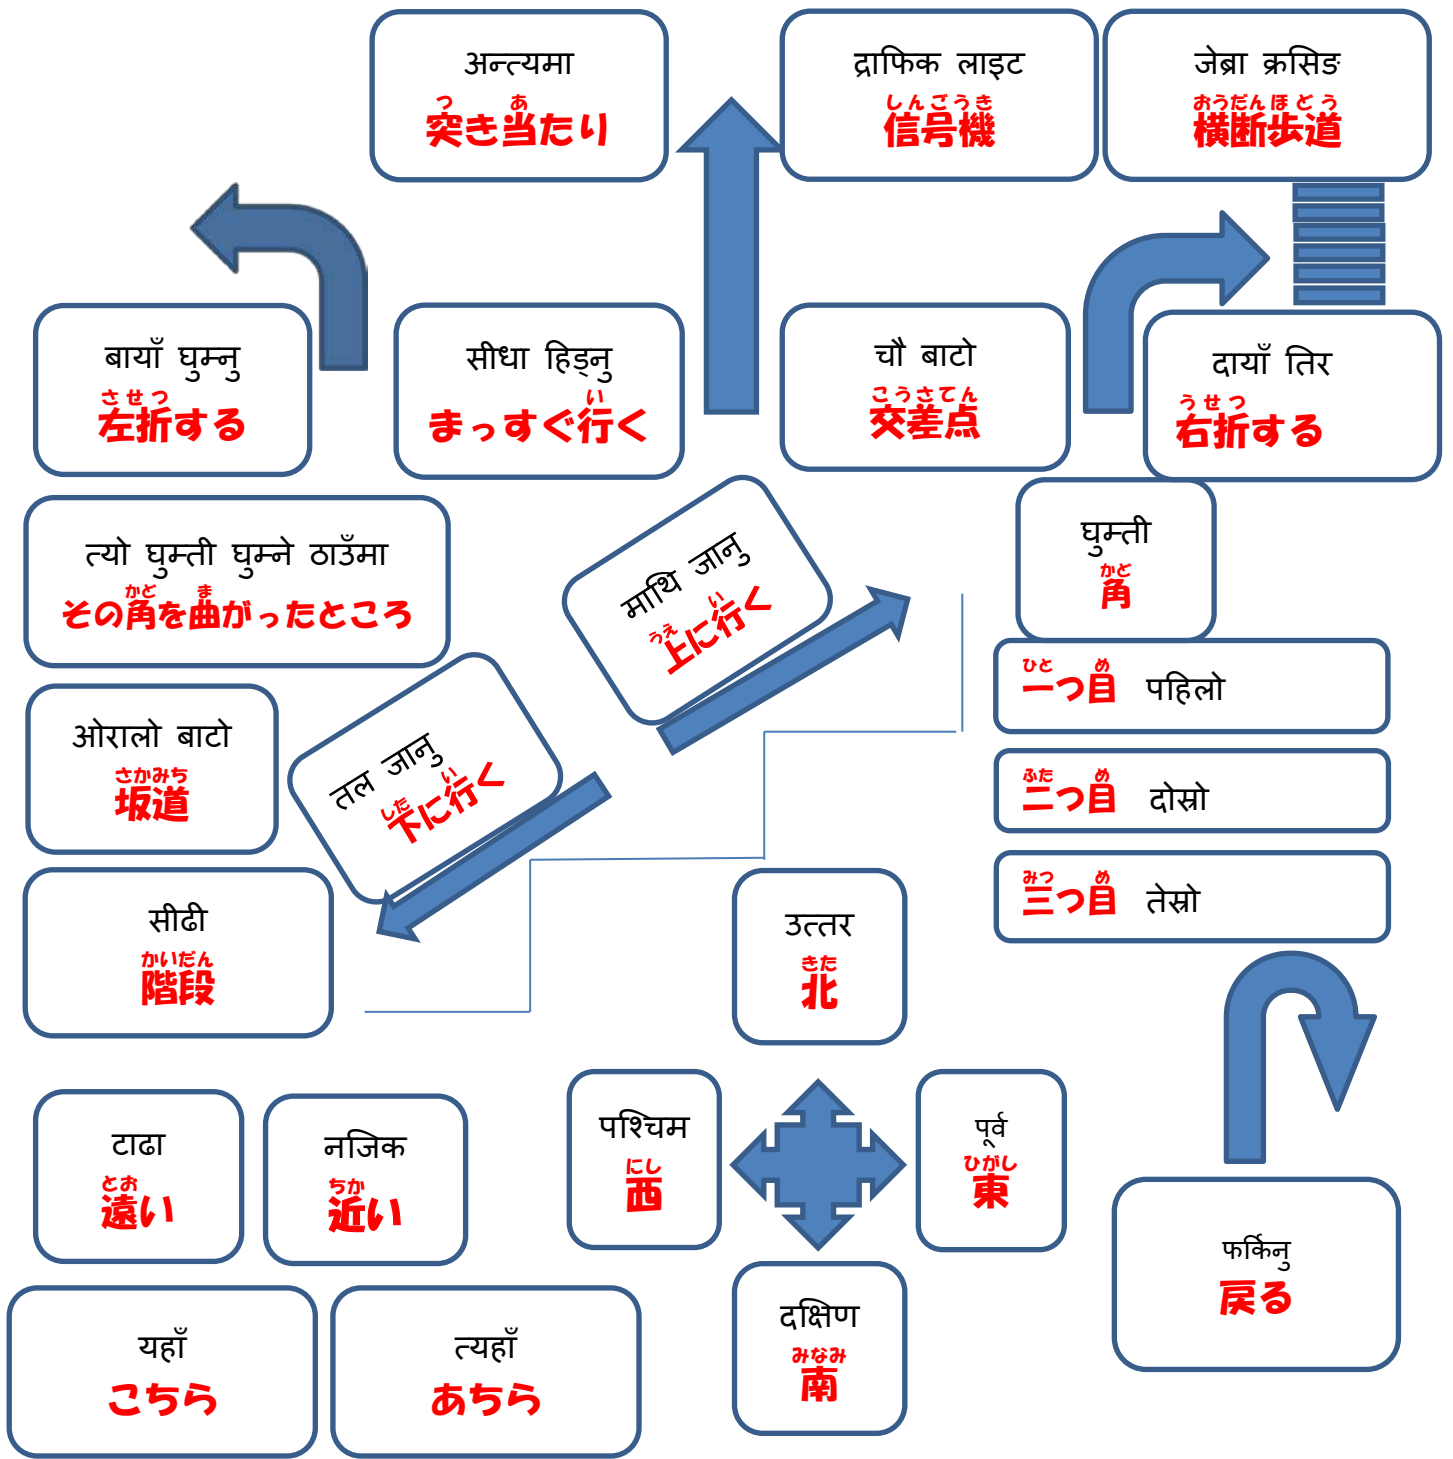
अन्त्यमा
つ あ
突き当たり

ट्राफिक लाइट
しんごうき
信号機

जेब्रा क्रसिङ
おうだんほどう
横断歩道

बायाँ घुम्नु
させつ
左折する

सीधा हिड्नु
い
まっすぐ行く

चौ बाटो
こうさてん
交差点

दायाँ तिर
うせつ
右折する

त्यो घुम्ती घुम्ने ठाउँमा
かど ま
その角を曲がったところ

माथि जानु
うえ い
上に行く

घुम्ती
かど
角

ひと め
一つ目 पहिलो

ふた め
二つ目 दोस्रो

みっ め
三つ目 तेस्रो

ओरालो बाटो
さかみち
坂道

तल जानु
した い
下に行く

सीढी
かいだん
階段

उत्तर
きた
北

पश्चिम
にし
西

पूर्व
ひがし
東

दक्षिण
みなみ
南

फर्किनु
戻る

टाढा
とお
遠い

नजिक
ちか
近い

यहाँ
こちら

त्यहाँ
あちら